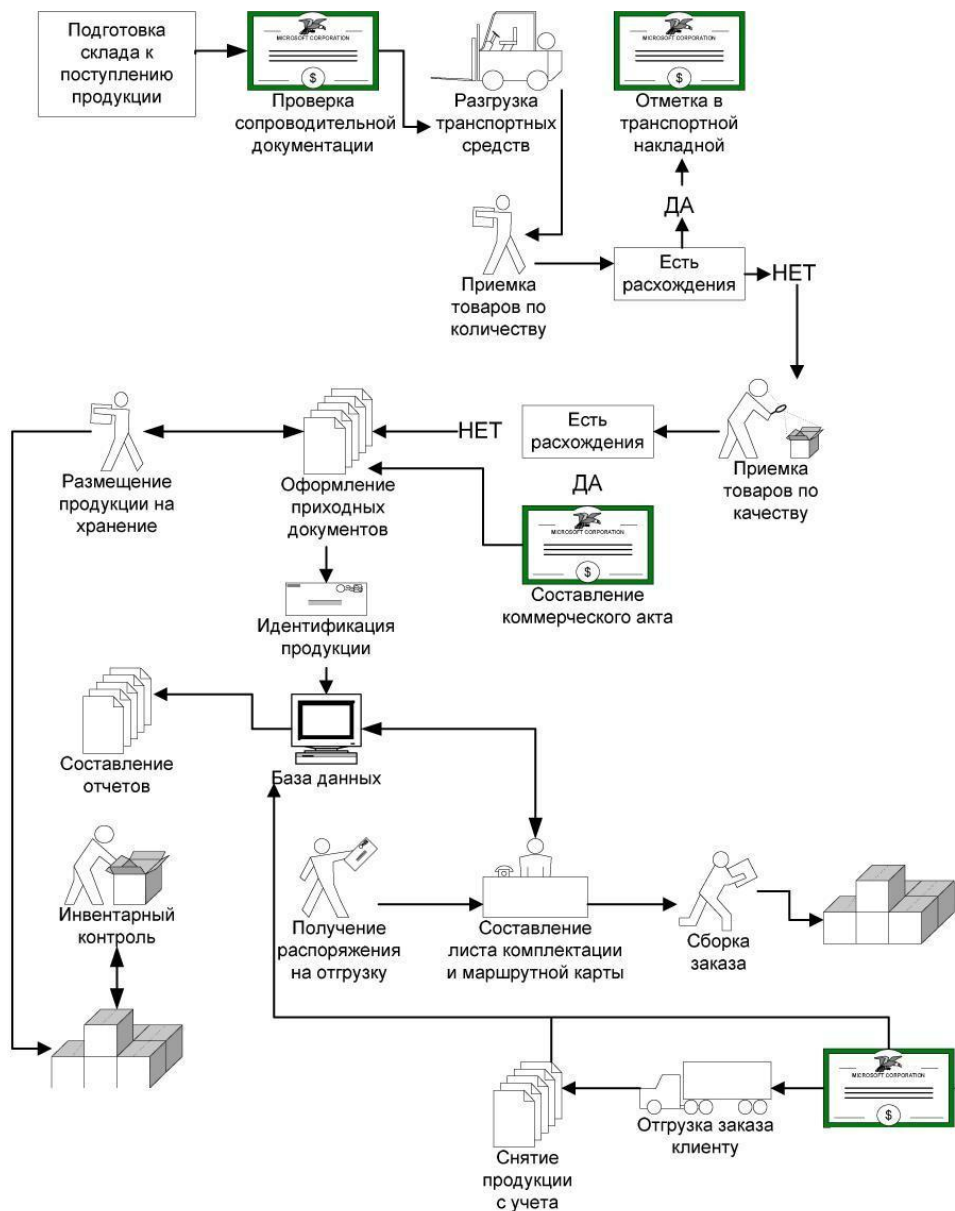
Подготовка склада к поступлению продукции

MICROSOFT CORPORATION

$

Проверка сопроводительной документации

Разгрузка транспортных средств

MICROSOFT CORPORATION

$

Отметка в транспортной накладной

ДА

Приемка товаров по количеству

Есть расхождения

НЕТ

Размещение продукции на хранение

Оформление приходных документов

НЕТ

Есть расхождения

Приемка товаров по качеству

ДА

MICROSOFT CORPORATION

$

Составление коммерческого акта

Идентификация продукции

Составление отчетов

База данных

Инвентарный контроль

Получение распоряжения на отгрузку

Составление листа комплектации и маршрутной карты

Сборка заказа

MICROSOFT CORPORATION

$

Снятие продукции с учета

Отгрузка заказа клиенту